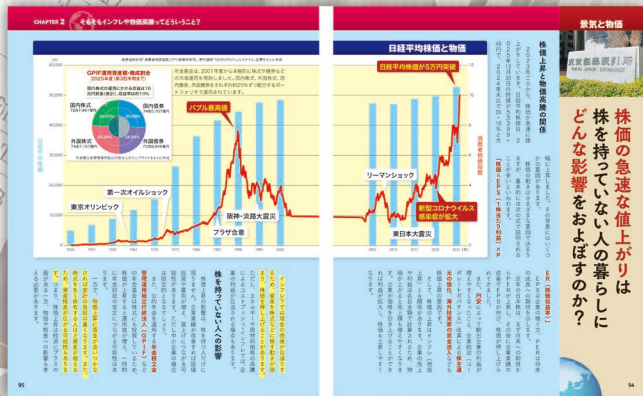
CHAPTER 2 そもそもインフレや物価高騰ってどういうこと？

景気と物価

東京証券取引所

株価の急速な値上がりは株を持っていない人の暮らしにどんな影響をおよぼすのか？

日経平均株価と物価

日経平均株価が5万円突破

GPIF運用資産額・構成割合 2025年度（第2四半期末）

国内株式
外国株式
国内債券
外国債券

バブル最高値

第一次オイルショック

東京オリンピック

プラザ合意

阪神・淡路大震災

リーマンショック

新型コロナウイルス感染症が拡大

東日本大震災

株価上昇と物価高騰の関係

株を持っていない人への影響

95

94